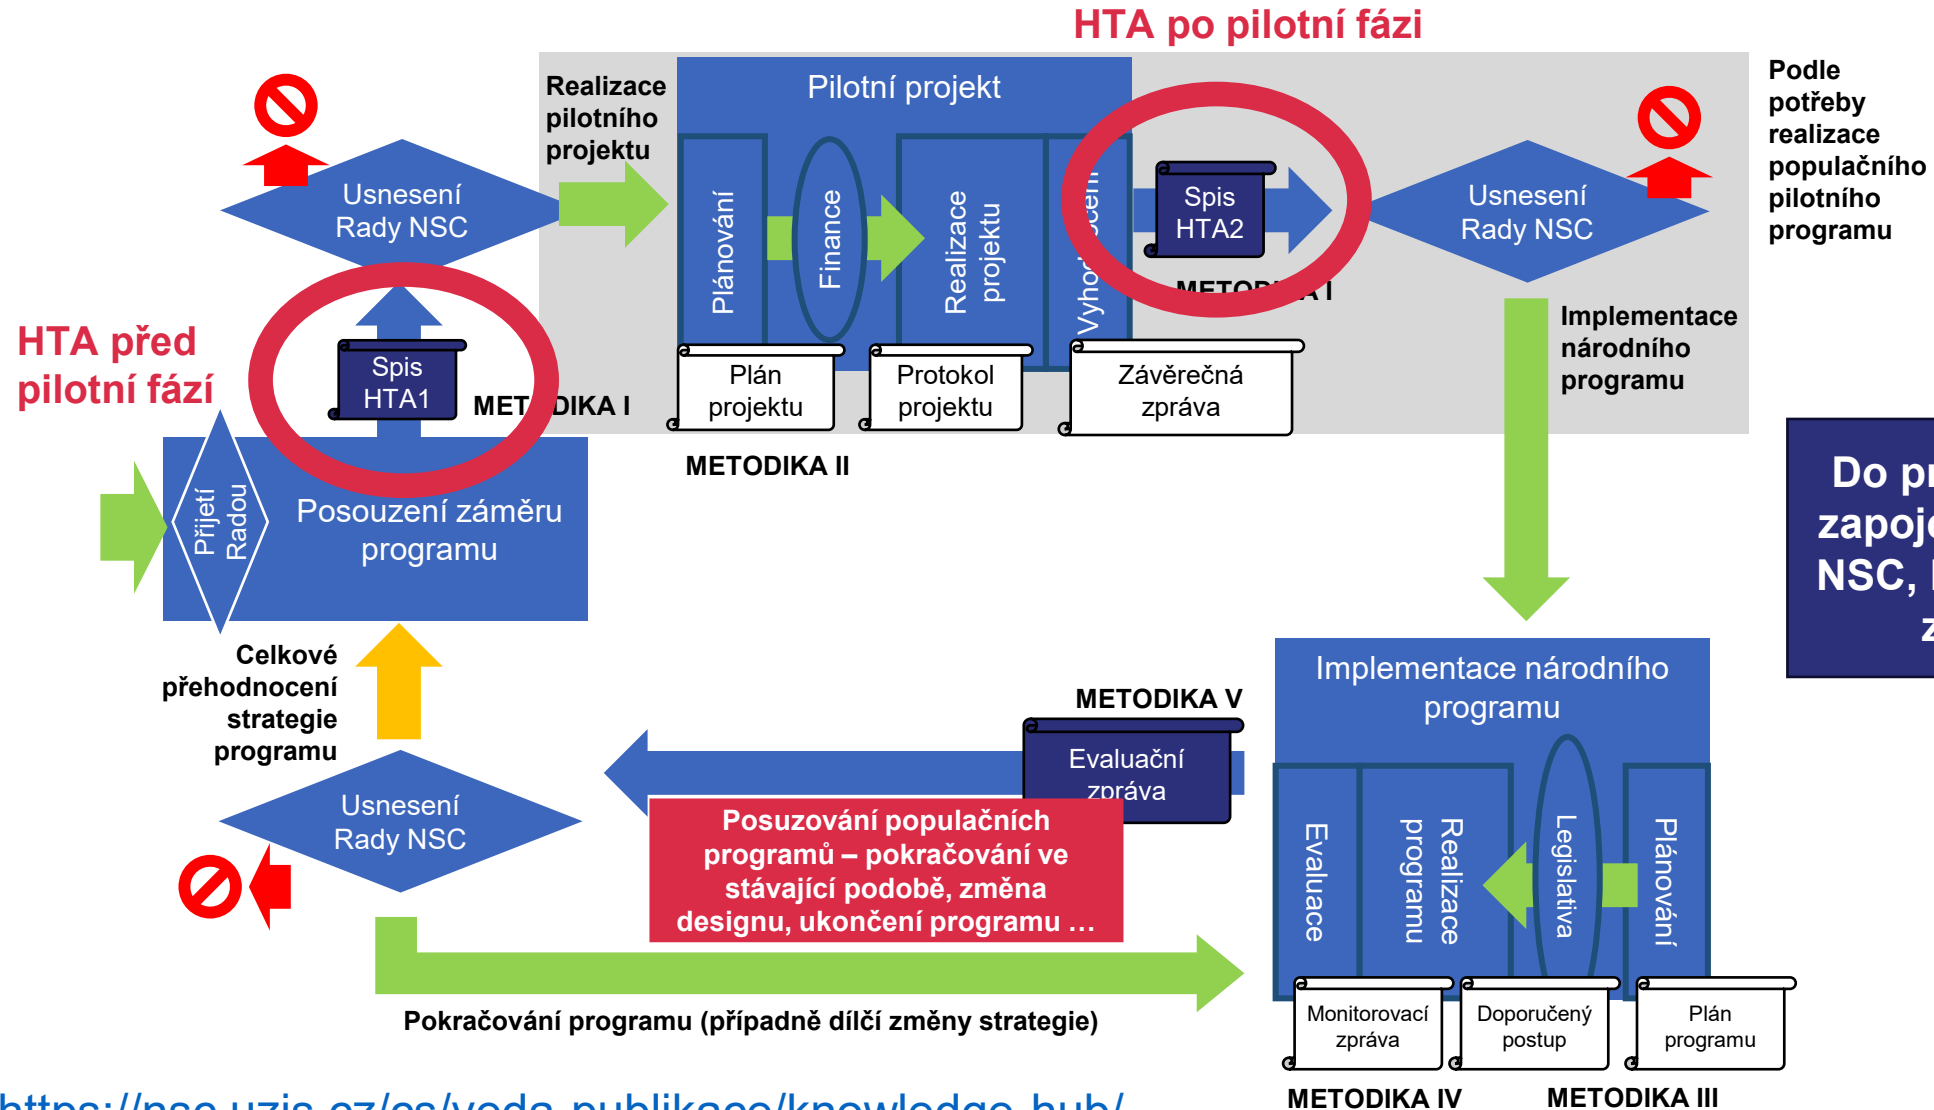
HTA po pilotní fázi

Realizace pilotního projektu

Pilotní projekt

Plánování

Finance

Realizace projektu

Vyhodnocení

Spis HTA2

METODIKA I

Usnesení Rady NSC

Podle potřeby realizace populačního pilotního programu

Usnesení Rady NSC

HTA před pilotní fází

Spis HTA1

METODIKA I

Plán projektu

Protokol projektu

Závěrečná zpráva

METODIKA II

Implementace národního programu

Přijetí Radou

Posouzení záměru programu

Do pr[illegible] zapoj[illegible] NSC, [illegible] z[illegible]

Celkové přehodnocení strategie programu

METODIKA V

Implementace národního programu

Evaluační zpráva

Usnesení Rady NSC

Posuzování populačních programů – pokračování ve stávající podobě, změna designu, ukončení programu …

Evaluace

Realizace programu

Legislativa

Plánování

Pokračování programu (případně dílčí změny strategie)

Monitorovací zpráva

Doporučený postup

Plán programu

METODIKA IV

METODIKA III

https://nsc.uzis.cz/cs/veda-publikace/knowledge-hub/